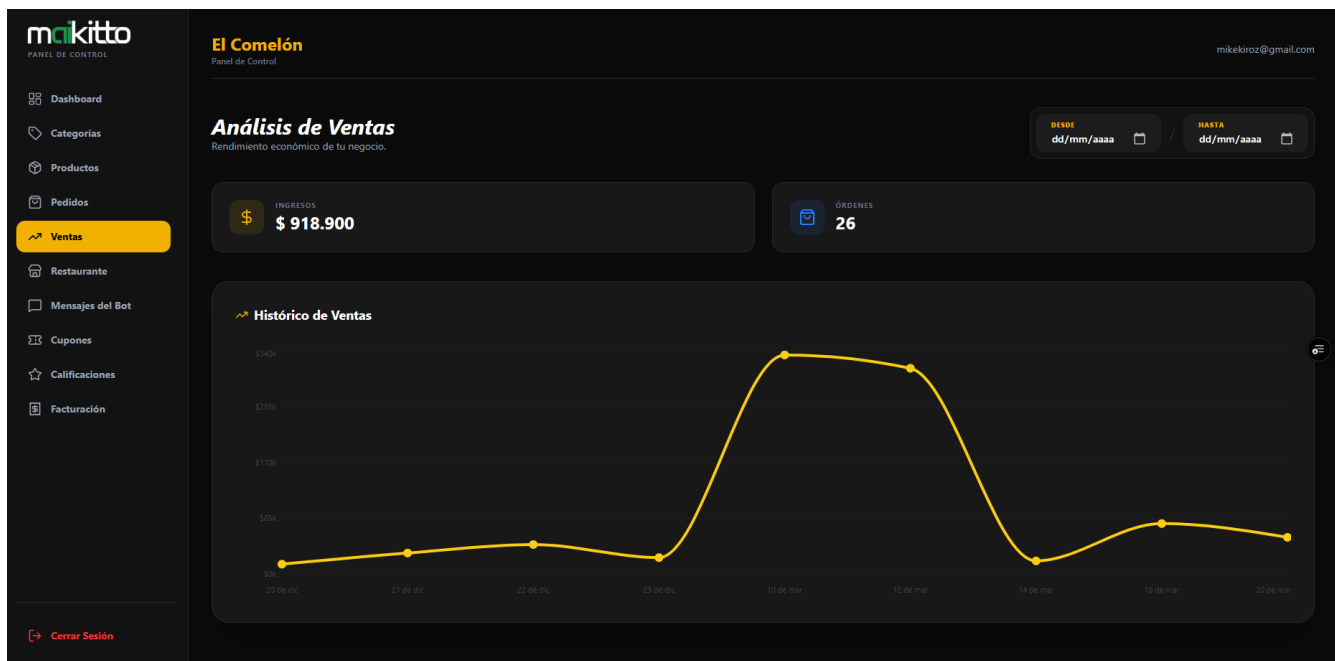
maikitto
PANEL DE CONTROL

Dashboard
Categorías
Productos
Pedidos
Ventas
Restaurante
Mensajes del Bot
Cupones
Calificaciones
Facturación

Cerrar Sesión

El Comelón
Panel de Control

mikekiroz@gmail.com

Análisis de Ventas
Rendimiento económico de tu negocio.

DESDE
dd/mm/aaaa
/
HASTA
dd/mm/aaaa

$
INGRESOS
$ 918.900

ÓRDENES
26

Histórico de Ventas

$340k
$255k
$170k
$85k
$0k

20 de dic
21 de dic
22 de dic
23 de dic
10 de mar
12 de mar
14 de mar
18 de mar
20 de mar